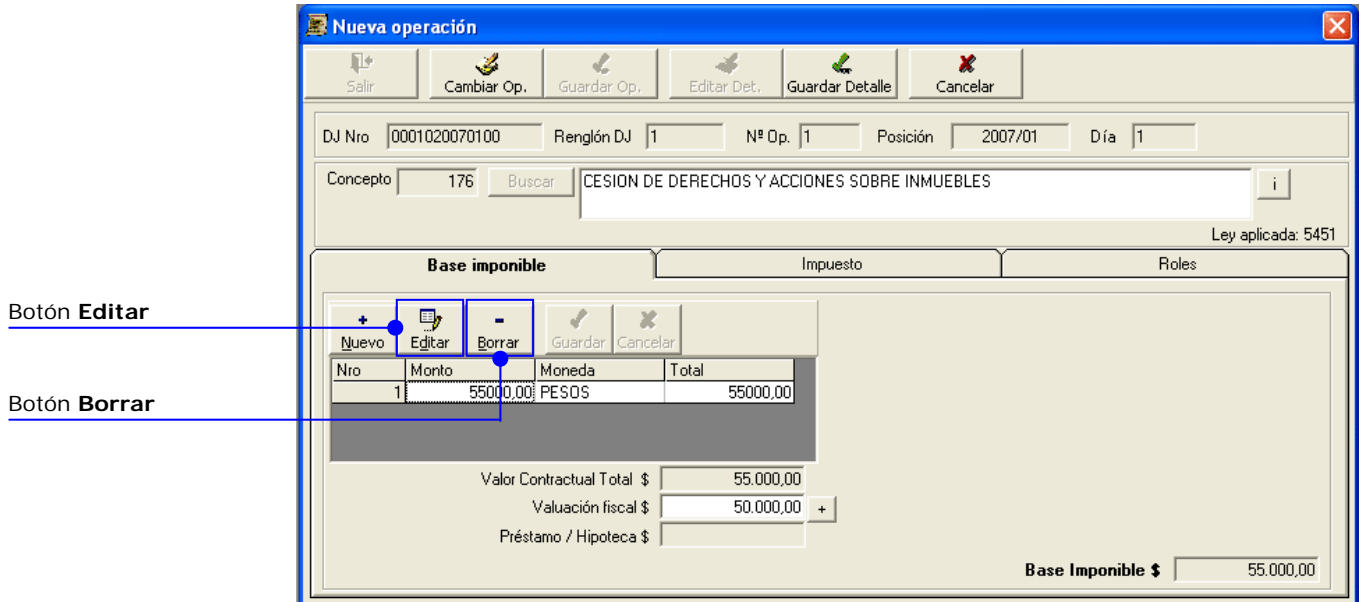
Nueva operación

Salir | Cambiar Op. | Guardar Op. | Editar Det. | Guardar Detalle | Cancelar

DJ Nro 0001020070100 Renglón DJ 1 Nº Op. 1 Posición 2007/01 Día 1

Concepto 176 Buscar CESION DE DERECHOS Y ACCIONES SOBRE INMUEBLES i

Ley aplicada: 5451

Base imponible | Impuesto | Roles

Botón **Editar**

Botón **Borrar**

Nuevo | Editar | Borrar | Guardar | Cancelar

| Nro | Monto | Moneda | Total |
|---|---|---|---|
| 1 | 55000,00 | PESOS | 55000,00 |

Valor Contractual Total $ 55.000,00

Valuación fiscal $ 50.000,00 +

Préstamo / Hipoteca $

Base Imponible $ 55.000,00